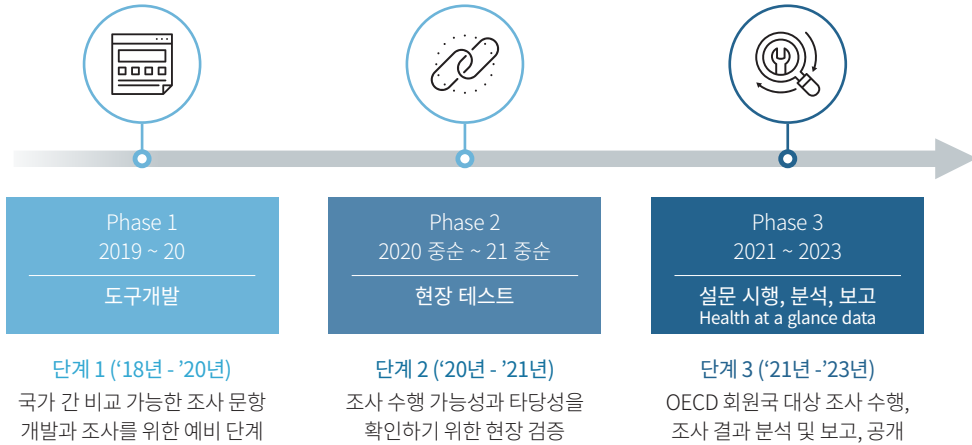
Phase 1
2019 ~ 20

도구개발

단계 1 ('18년 - '20년)
국가 간 비교 가능한 조사 문항 개발과 조사를 위한 예비 단계

Phase 2
2020 중순 ~ 21 중순

현장 테스트

단계 2 ('20년 - '21년)
조사 수행 가능성과 타당성을 확인하기 위한 현장 검증

Phase 3
2021 ~ 2023

설문 시행, 분석, 보고
Health at a glance data

단계 3 ('21년 -'23년)
OECD 회원국 대상 조사 수행, 조사 결과 분석 및 보고, 공개